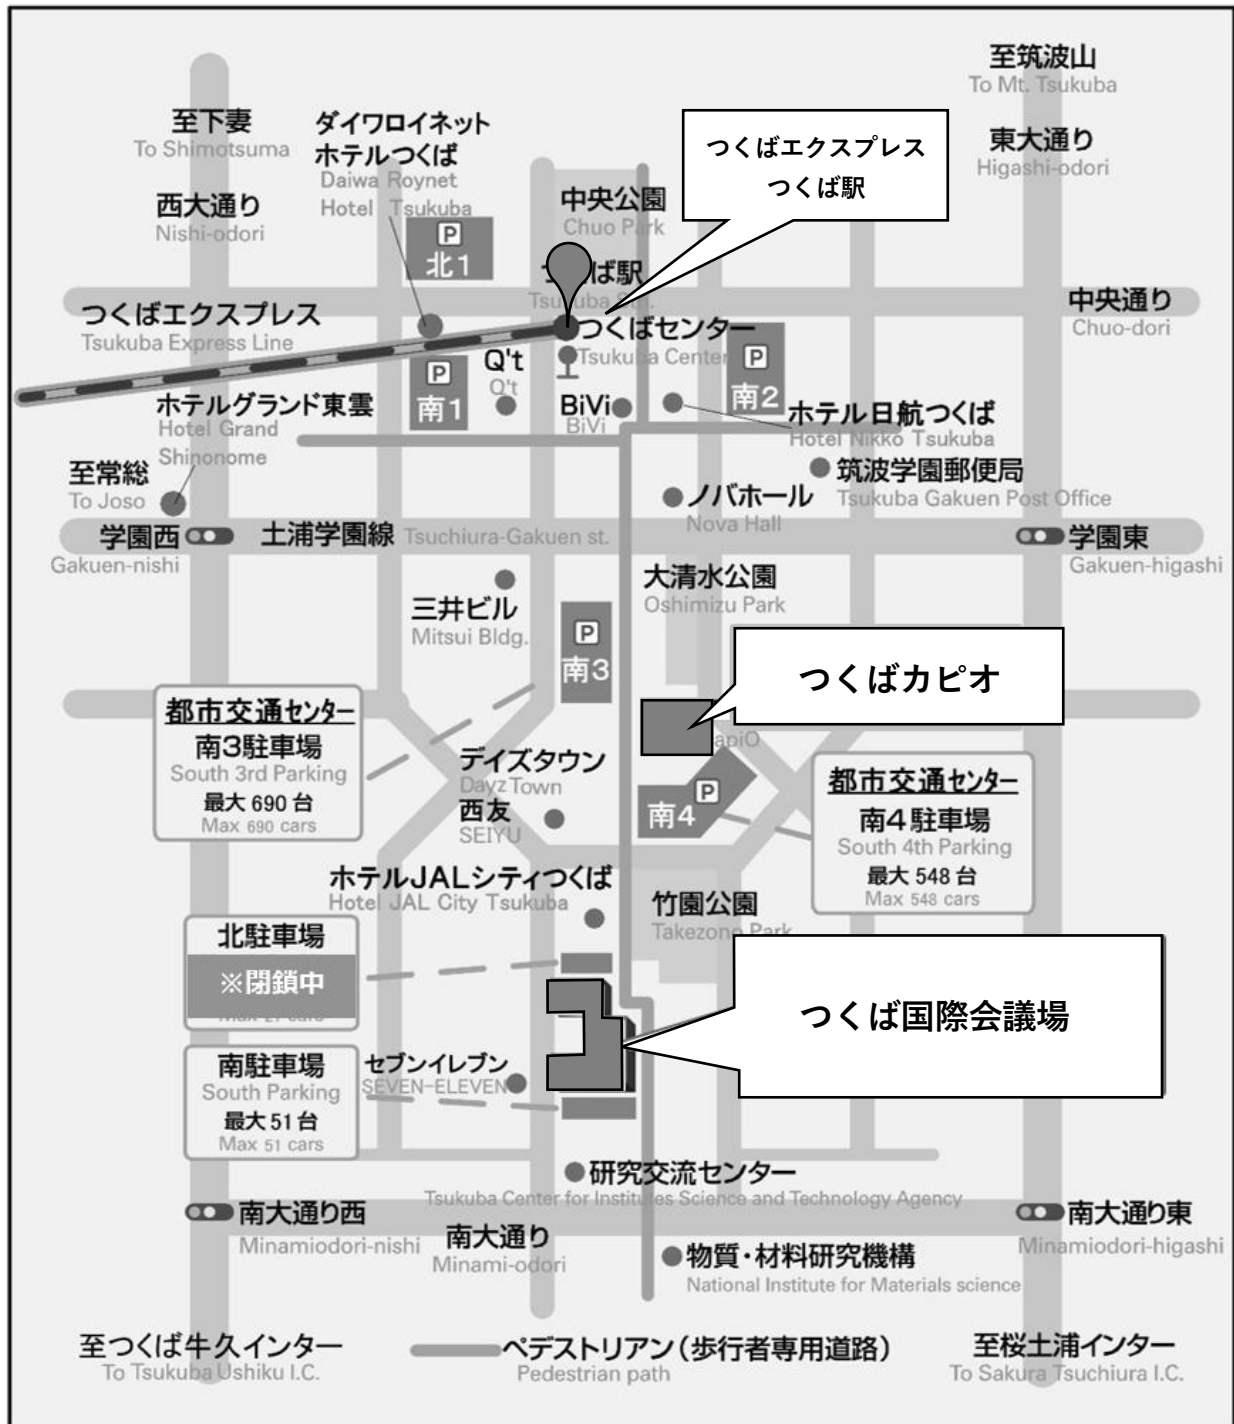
至筑波山
To Mt. Tsukuba

至下妻
To Shimotsuma

ダイワロイネット ホテルつくば
Daiwa Roynet Hotel Tsukuba

つくばエクスプレス つくば駅

東大通り
Higashi-odori

西大通り
Nishi-odori

中央公園
Chuo Park

P 北1

つくば駅
Tsukuba Sta.

中央通り
Chuo-dori

つくばエクスプレス
Tsukuba Express Line

つくばセンター
Tsukuba Center

P 南2

Q't
Q't

P 南1

BiVi
BiVi

ホテル日航つくば
Hotel Nikko Tsukuba

ホテルグランド東雲
Hotel Grand Shinonome

筑波学園郵便局
Tsukuba Gakuen Post Office

至常総
To Joso

ノバホール
Nova Hall

学園西
Gakuen-nishi

土浦学園線 Tsuchiura-Gakuen st.

学園東
Gakuen-higashi

大清水公園
Oshimizu Park

三井ビル
Mitsui Bldg.

P 南3

つくばカピオ

都市交通センター
南3駐車場
South 3rd Parking
最大 690 台
Max 690 cars

CapiO

デイズタウン
Dayz Town

西友
SEIYU

P 南4

都市交通センター
南4駐車場
South 4th Parking
最大 548 台
Max 548 cars

ホテルJALシティつくば
Hotel JAL City Tsukuba

竹園公園
Takezono Park

北駐車場
※閉鎖中

つくば国際会議場

南駐車場
South Parking
最大 51 台
Max 51 cars

セブンイレブン
SEVEN-ELEVEN

研究交流センター
Tsukuba Center for Institutes Science and Technology Agency

南大通り西
Minamiodori-nishi

南大通り
Minami-odori

南大通り東
Minamiodori-higashi

物質・材料研究機構
National Institute for Materials science

至つくば牛久インター
To Tsukuba Ushiku I.C.

ペデストリアン（歩行者専用道路）
Pedestrian path

至桜土浦インター
To Sakura Tsuchiura I.C.